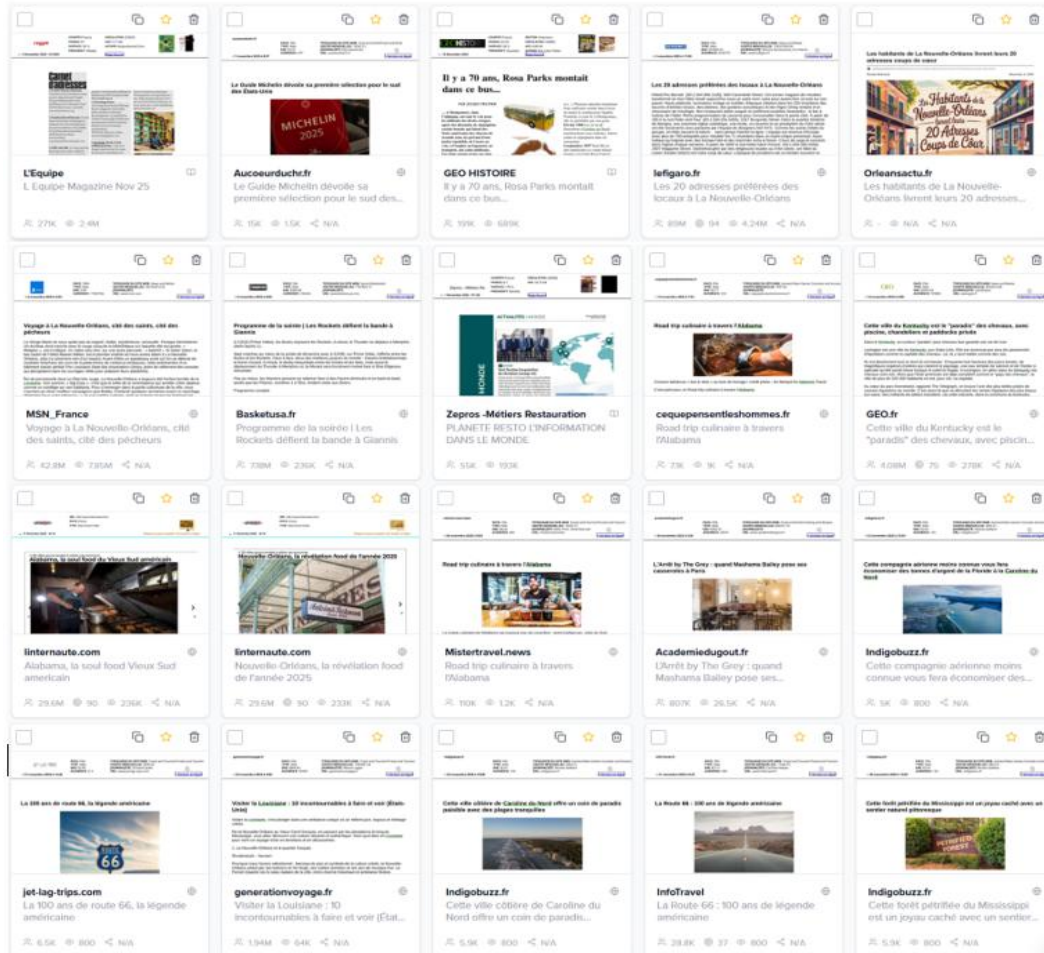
L'Equipe
L Equipe Magazine Nov 25
27K 2.4M

Le Guide Michelin dévoile sa première sélection pour le sud des États-Unis
MICHELIN 2025
Aucoeurduchr.fr
Le Guide Michelin dévoile sa première sélection pour le sud des...
15K 1.5K N/A

Il y a 70 ans, Rosa Parks montait dans ce bus...
GEO HISTOIRE
Il y a 70 ans, Rosa Parks montait dans ce bus...
19K 689K

Les 20 adresses préférées des locaux à La Nouvelle-Orléans
lefigaro.fr
Les 20 adresses préférées des locaux à La Nouvelle-Orléans
89M 94 4.24M N/A

Les habitants de La Nouvelle-Orléans livrent leurs 20 adresses coups de cœur
Les Habitants de la Nouvelle-Orléans 20 Adresses Coups de Cœur
Orleansactu.fr
Les habitants de La Nouvelle-Orléans livrent leurs 20 adresses...
- N/A N/A

Voyage à La Nouvelle-Orléans, cité des saints, cité des pêcheurs
MSN_France
Voyage à La Nouvelle-Orléans, cité des saints, cité des pêcheurs
42.8M 735M N/A

Programme de la soirée | Les Rockets défient la bande à Giannis
Basketusa.fr
Programme de la soirée | Les Rockets défient la bande à Giannis
178M 236K N/A

Zepros -Métiers Restauration
PLANETE RESTO L'INFORMATION DANS LE MONDE
55K 193K

Road trip culinaire à travers l'Alabama
cequepensentleshommes.fr
Road trip culinaire à travers l'Alabama
23K 1K N/A

Cette ville du Kentucky est le "paradis" des chevaux, avec piscine, chandeliers et paddocks privés
GEO.fr
Cette ville du Kentucky est le "paradis" des chevaux, avec piscin...
4.08M 75 278K N/A

Alabama, la soul food du Vieux Sud américain
linternaute.com
Alabama, la soul food Vieux Sud americain
29.6M 90 236K N/A

Nouvelle-Orléans, la révélation food de l'année 2025
linternaute.com
Nouvelle-Orléans, la révélation food de l'année 2025
29.6M 90 233K N/A

Road trip culinaire à travers l'Alabama
Mistertravel.news
Road trip culinaire à travers l'Alabama
110K 1.2K N/A

L'Arrêt by The Grey : quand Mashama Bailey pose ses casseroles à Paris
Academiedugout.fr
L'Arrêt by The Grey : quand Mashama Bailey pose ses...
807K 26.5K N/A

Cette compagnie aérienne moins connue vous fera économiser des tonnes d'argent de la Floride à la Caroline du Nord
Indigobuzz.fr
Cette compagnie aérienne moins connue vous fera économiser des...
5K 800 N/A

Les 100 ans de route 66, la légende américaine
ROUTE 66
jet-lag-trips.com
La 100 ans de route 66, la légende américaine
6.5K 800 N/A

Visiter la Louisiane : 10 incontournables à faire et voir (États-Unis)
generationvoyage.fr
Visiter la Louisiane : 10 incontournables à faire et voir (État...
1.94M 64K N/A

Cette ville côtière de Caroline du Nord offre un coin de paradis paisible avec des plages tranquilles
Indigobuzz.fr
Cette ville côtière de Caroline du Nord offre un coin de paradis...
5.9K 800 N/A

La Route 66 : 100 ans de légende américaine
InfoTravel
La Route 66 : 100 ans de légende américaine
28.8K 37 800 N/A

Cette forêt pétrifiée du Mississippi est un joyau caché avec un sentier naturel pittoresque
PETRIFIED FOREST
Indigobuzz.fr
Cette forêt pétrifiée du Mississipi est un joyau caché avec un sentier...
5.9K 800 N/A